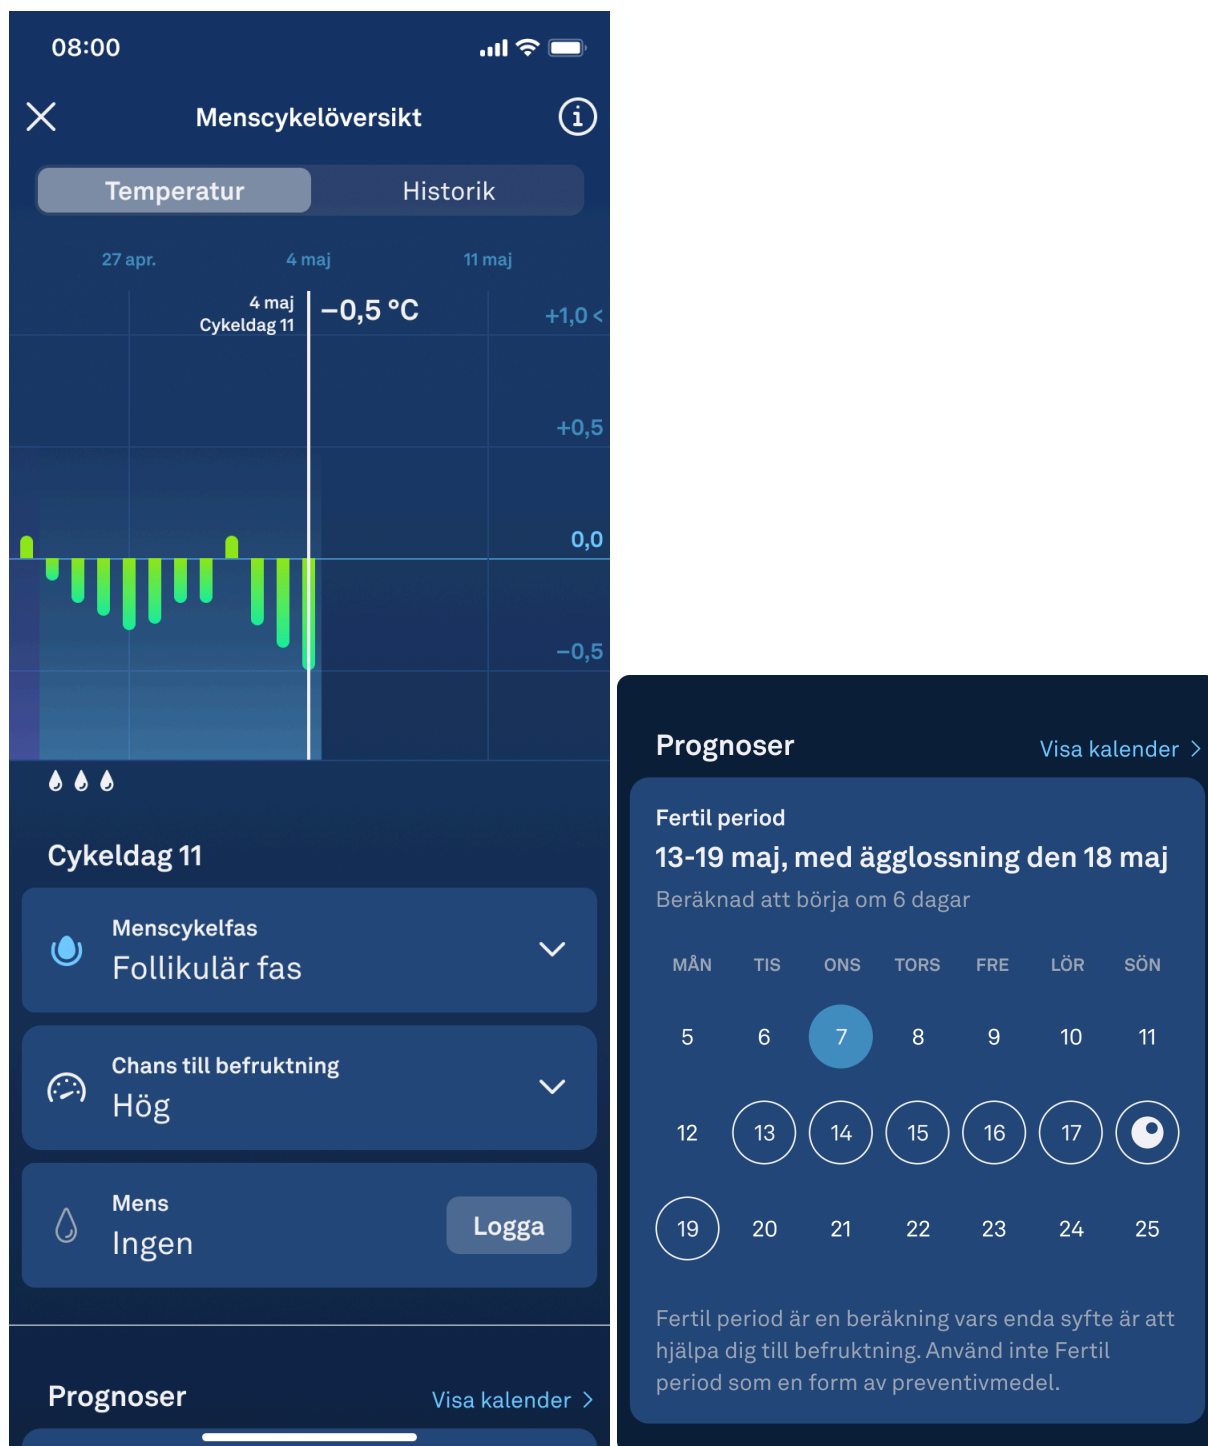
08:00

Menscykelöversikt

Temperatur | Historik

27 apr. 4 maj 11 maj

4 maj
Cykeldag 11

−0,5 °C

+1,0 <

+0,5

0,0

−0,5

Cykeldag 11

Menscykelfas
Follikulär fas

Chans till befruktning
Hög

Mens
Ingen

Logga

Prognoser

Visa kalender >

Prognoser

Visa kalender >

Fertil period

13-19 maj, med ägglossning den 18 maj

Beräknad att börja om 6 dagar

| MÅN | TIS | ONS | TORS | FRE | LÖR | SÖN |
|---|---|---|---|---|---|---|
| 5 | 6 | 7 | 8 | 9 | 10 | 11 |
| 12 | 13 | 14 | 15 | 16 | 17 | |
| 19 | 20 | 21 | 22 | 23 | 24 | 25 |

Fertil period är en beräkning vars enda syfte är att hjälpa dig till befruktning. Använd inte Fertil period som en form av preventivmedel.